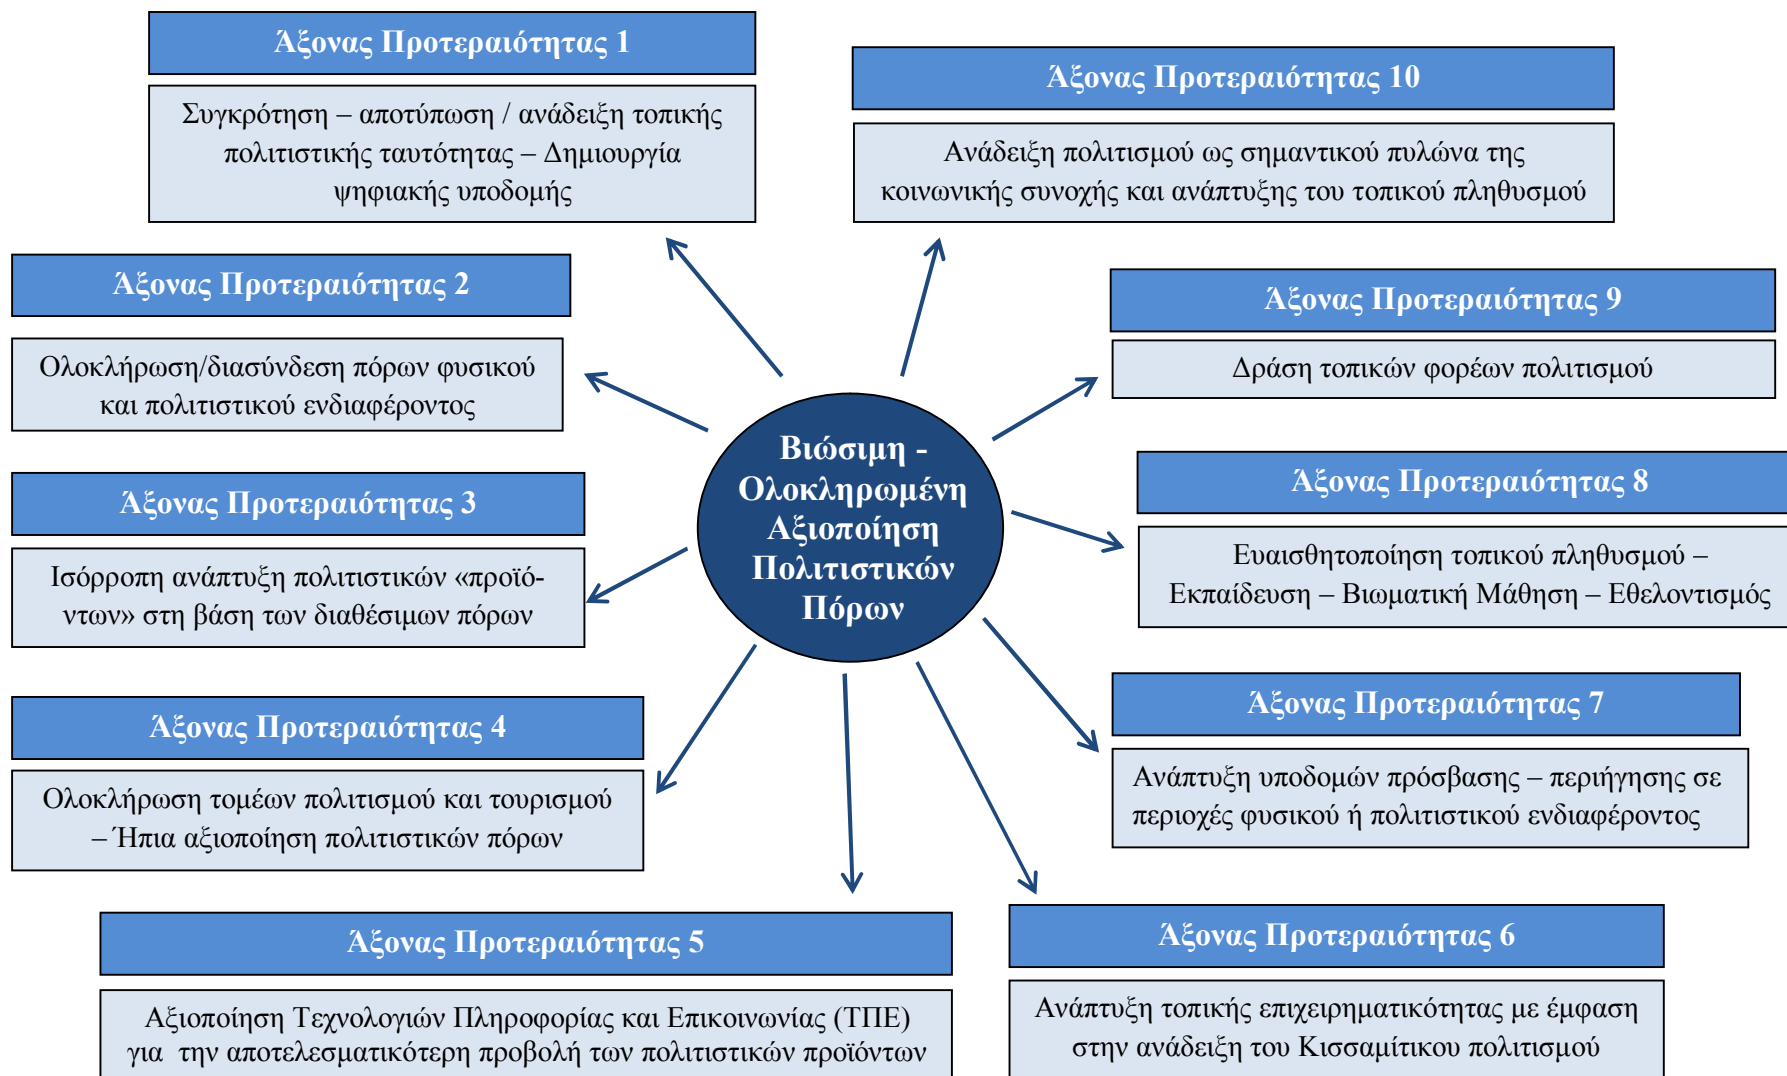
Άξονας Προτεραιότητας 1

Συγκρότηση – αποτύπωση / ανάδειξη τοπικής πολιτιστικής ταυτότητας – Δημιουργία ψηφιακής υποδομής

Άξονας Προτεραιότητας 10

Ανάδειξη πολιτισμού ως σημαντικού πυλώνα της κοινωνικής συνοχής και ανάπτυξης του τοπικού πληθυσμού

Άξονας Προτεραιότητας 2

Ολοκλήρωση/διασύνδεση πόρων φυσικού και πολιτιστικού ενδιαφέροντος

Άξονας Προτεραιότητας 9

Δράση τοπικών φορέων πολιτισμού

Άξονας Προτεραιότητας 3

Ισόρροπη ανάπτυξη πολιτιστικών «προϊόντων» στη βάση των διαθέσιμων πόρων

Βιώσιμη - Ολοκληρωμένη Αξιοποίηση Πολιτιστικών Πόρων

Άξονας Προτεραιότητας 8

Ευαισθητοποίηση τοπικού πληθυσμού – Εκπαίδευση – Βιωματική Μάθηση – Εθελοντισμός

Άξονας Προτεραιότητας 4

Ολοκλήρωση τομέων πολιτισμού και τουρισμού – Ήπια αξιοποίηση πολιτιστικών πόρων

Άξονας Προτεραιότητας 7

Ανάπτυξη υποδομών πρόσβασης – περιήγησης σε περιοχές φυσικού ή πολιτιστικού ενδιαφέροντος

Άξονας Προτεραιότητας 5

Αξιοποίηση Τεχνολογιών Πληροφορίας και Επικοινωνίας (ΤΠΕ) για την αποτελεσματικότερη προβολή των πολιτιστικών προϊόντων

Άξονας Προτεραιότητας 6

Ανάπτυξη τοπικής επιχειρηματικότητας με έμφαση στην ανάδειξη του Κισσαμίτικου πολιτισμού